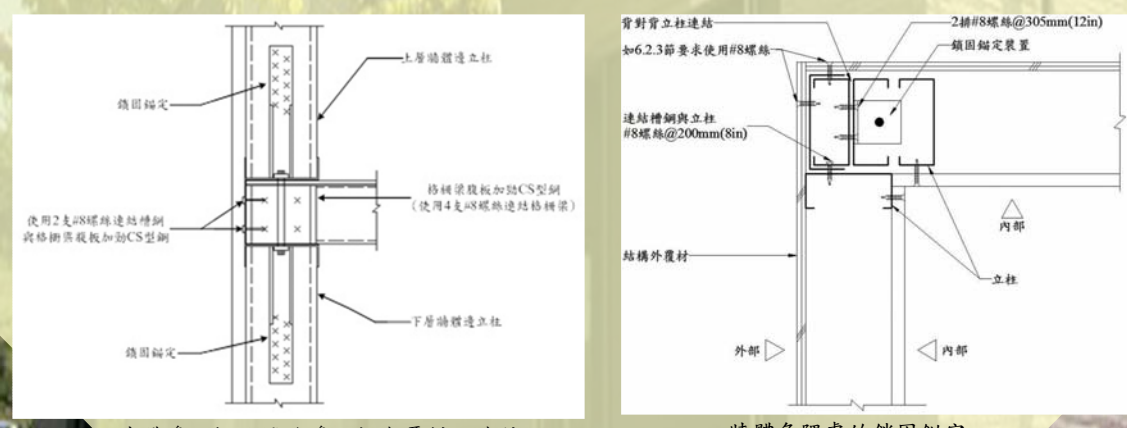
鎖固錨定

上層牆體邊立柱

格柵梁腹板加勁CS型鋼
（使用4支#8螺絲連結格柵梁）

使用2支#8螺絲連結槽鋼與格柵梁腹板加勁CS型鋼

下層牆體邊立柱

鎖固錨定

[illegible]

背對背立柱連結

2排#8螺絲@305mm(12in)

如6.2.3節要求使用#8螺絲

鎖固錨定裝置

連結槽鋼與立柱
#8螺絲@200mm(8in)

內部

結構外覆材

立柱

外部

內部

牆體角隅處的鎖固錨定